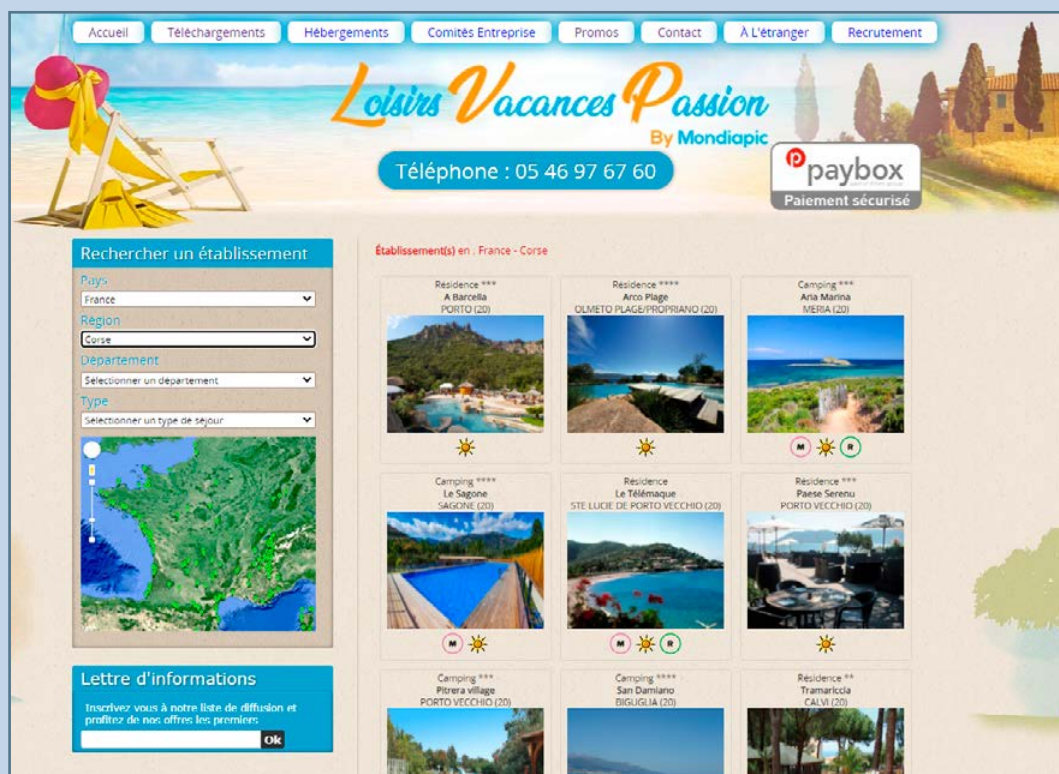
Accueil Téléchargements Hébergements Comités Entreprise Promos Contact À L'étranger Recrutement

Loisirs Vacances Passion
By Mondiapic

Téléphone : 05 46 97 67 60

paybox
Paiement sécurisé

Rechercher un établissement

Pays
France

Région
Corse

Departement
Selectionner un département

Type
Selectionner un type de séjour

Établissement(s) en : France - Corse

Résidence ***
A Barcella
PORTO (20)

Résidence ****
Arco Plage
OLMETO PLAGE/PROPRIANO (20)

Camping ***
Aria Marina
MERIA (20)

M R

Camping ****
Le Sagone
SAGONE (20)

M

Résidence
Le Télémaque
STE LUCIE DE PORTO VECCHIO (20)

M R

Résidence ***
Paese Serenu
PORTO VECCHIO (20)

Lettre d'informations

Inscrivez vous à notre liste de diffusion et profitez de nos offres les premiers

Ok

Camping ***
Pitrera village
PORTO VECCHIO (20)

Camping ****
San Damiano
BIGUGLIA (20)

Résidence **
Tramariccia
CALVI (20)